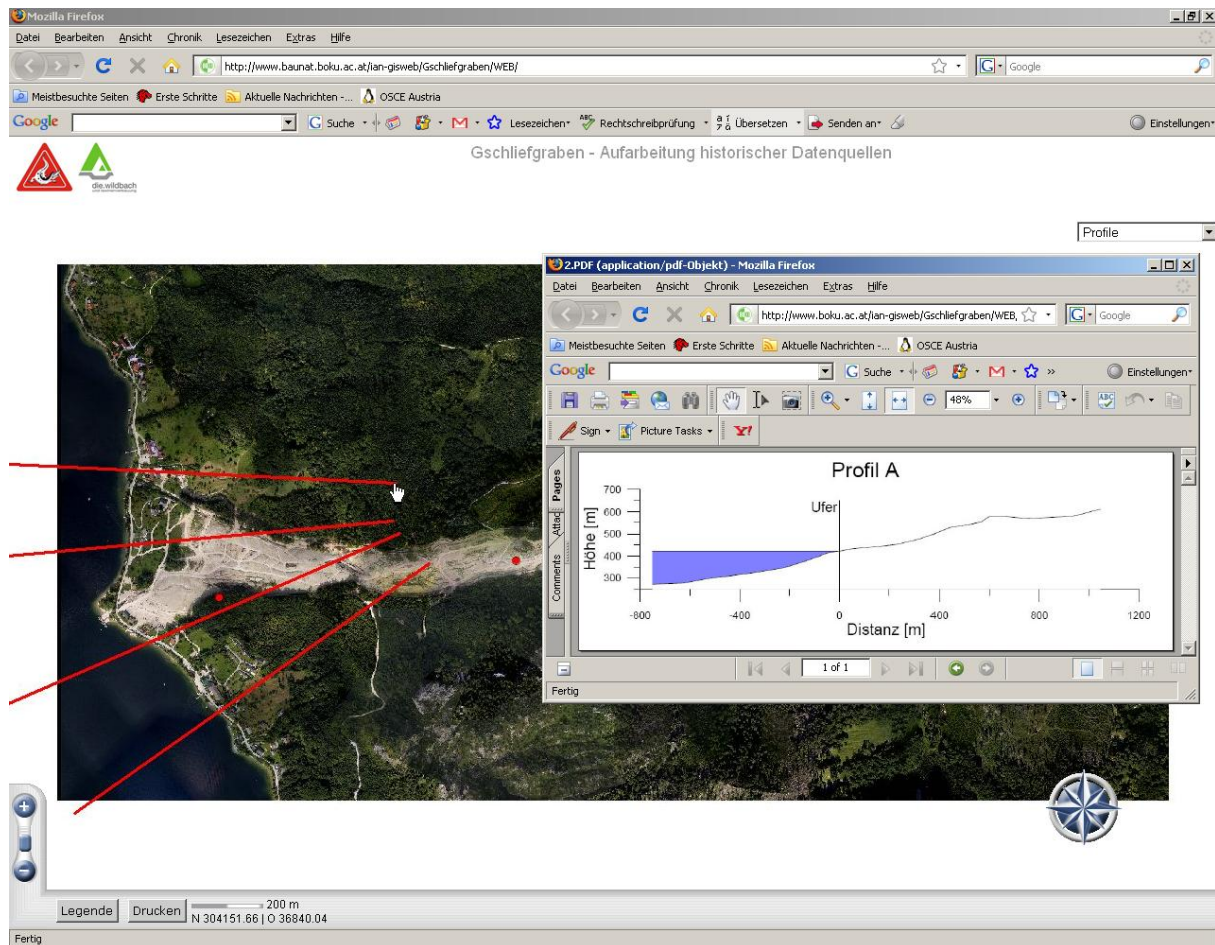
Mozilla Firefox

Datei Bearbeiten Ansicht Chronik Lesezeichen Extras Hilfe

http://www.baunat.boku.ac.at/ian-gisweb/Gschliefgraben/WEB/

Google

Meistbesuchte Seiten Erste Schritte Aktuelle Nachrichten -... OSCE Austria

Google Suche Lesezeichen Rechtschreibprüfung Übersetzen Senden an Einstellungen

die.wildbach

Gschliefgraben - Aufarbeitung historischer Datenquellen

Profile

2.PDF (application/pdf-Objekt) - Mozilla Firefox

Datei Bearbeiten Ansicht Chronik Lesezeichen Extras Hilfe

http://www.boku.ac.at/ian-gisweb/Gschliefgraben/WEB,

Google

Meistbesuchte Seiten Erste Schritte Aktuelle Nachrichten -... OSCE Austria

Google Suche Einstellungen

48%

Sign Picture Tasks

Pages Attac Comments

Profil A

| Höhe [m] |
|---|
| 700 |
| 600 |
| 500 |
| 400 |
| 300 |

Ufer

-800 -400 0 400 800 1200

Distanz [m]

1 of 1

Fertig

Legende Drucken 200 m N 304151.66 | O 36840.04

Fertig